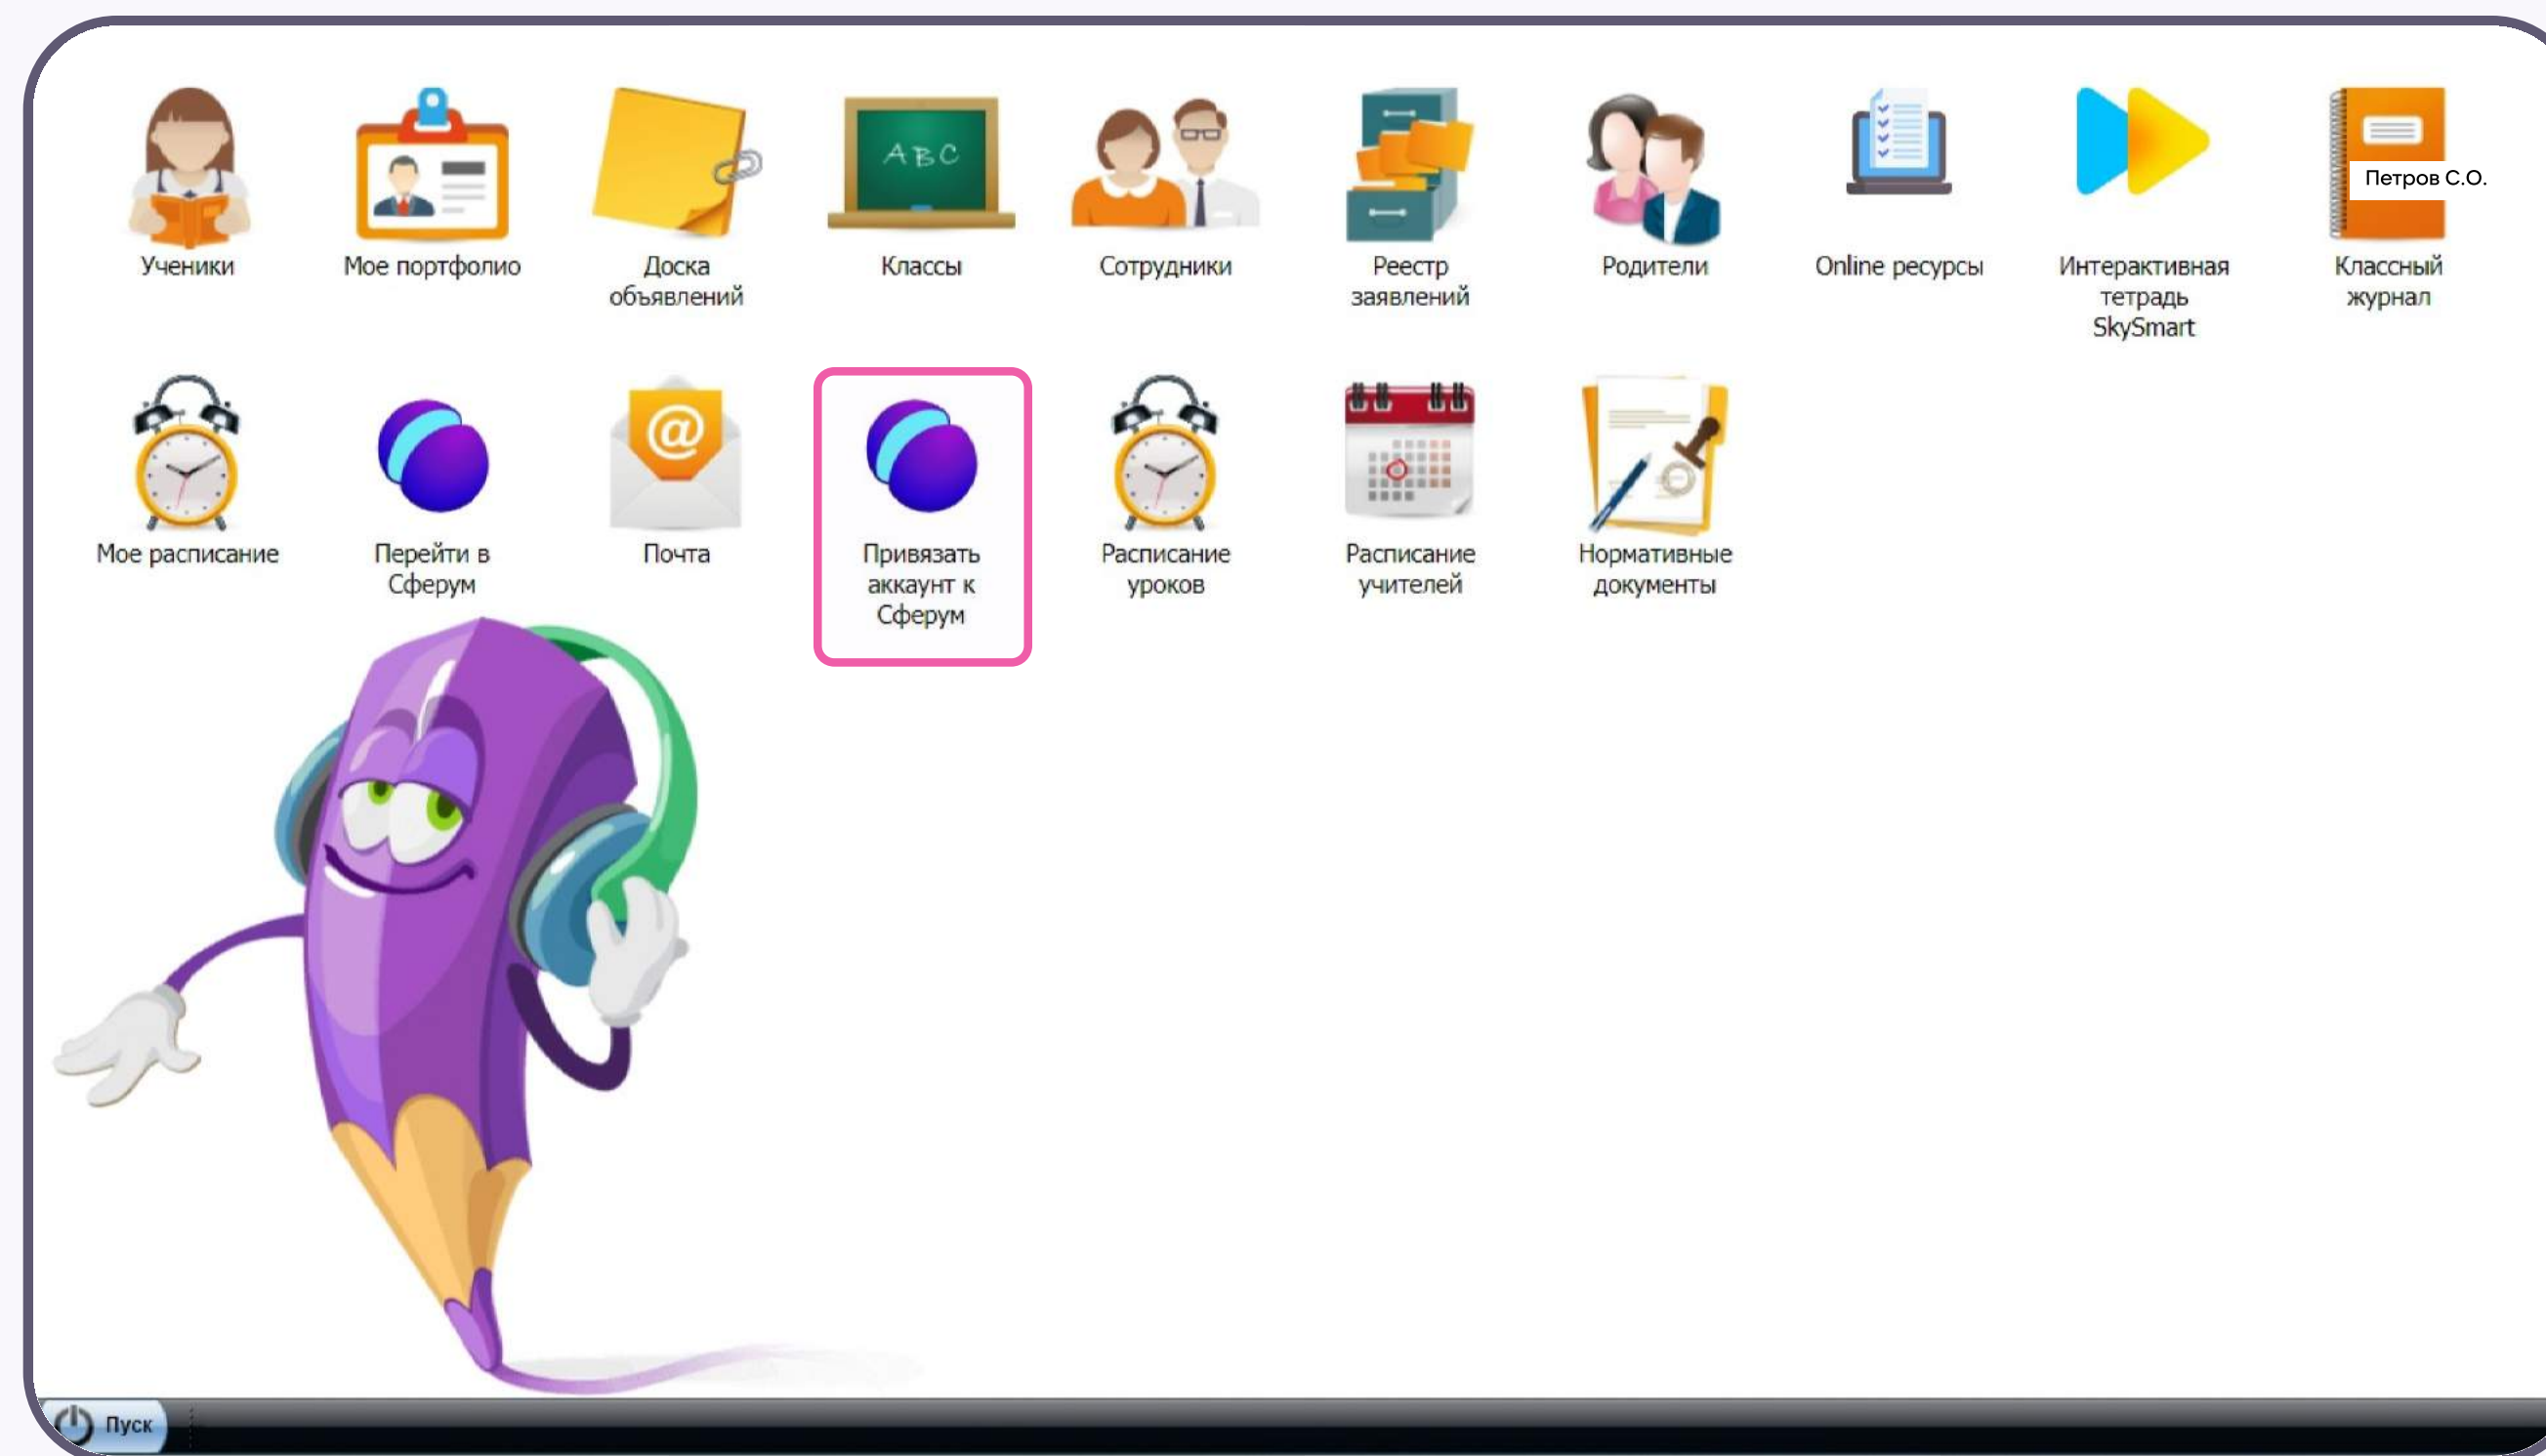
ABC

Петров С.О.

Ученики

Мое портфолио

Доска объявлений

Классы

Сотрудники

Реестр заявлений

Родители

Online ресурсы

Интерактивная тетрадь SkySmart

Классный журнал

Мое расписание

Перейти в Сферум

Почта

Привязать аккаунт к Сферум

Расписание уроков

Расписание учителей

Нормативные документы

Пуск